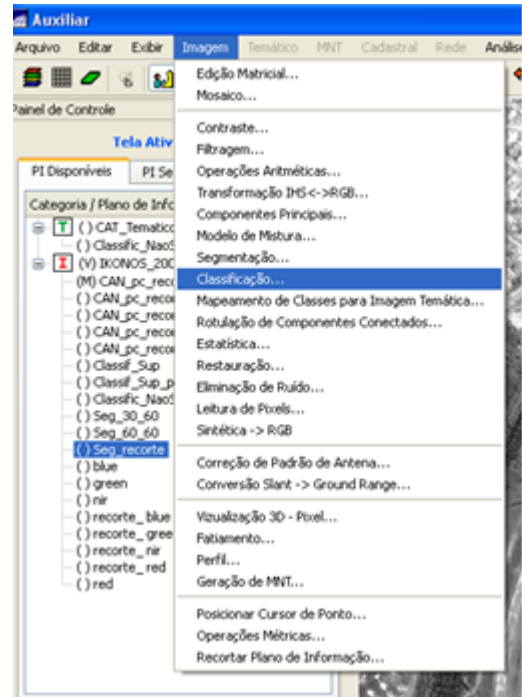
Auxiliar

Arquivo Editar Exibir Imagem Temático MNT Cadastral Rede Análise

Painel de Controle

Tela Ativ

PI Disponíveis PI Se

Categoria / Plano de Info

[T] ( ) CAT_Tematico
( ) Classific_NaoS
[I] (V) IKONOS_200
(M) CAN_pc_reco
( ) CAN_pc_recor
( ) CAN_pc_recor
( ) CAN_pc_recor
( ) CAN_pc_recor
( ) Classif_Sup
( ) Classif_Sup_p
( ) Classific_NaoS
( ) Seg_30_60
( ) Seg_60_60
( ) Seg_recorte
( ) blue
( ) green
( ) nir
( ) recorte_ blue
( ) recorte_ gree
( ) recorte_ nir
( ) recorte_ red
( ) red

Edição Matricial...
Mosaico...
Contraste...
Filtragem...
Operações Aritméticas...
Transformação IHS<->RGB...
Componentes Principais...
Modelo de Mistura...
Segmentação...
Classificação...
Mapeamento de Classes para Imagem Temática...
Rotulação de Componentes Conectados...
Estatística...
Restauração...
Eliminação de Ruído...
Leitura de Pixels...
Sintética -> RGB
Correção de Padrão de Antena...
Conversão Slant -> Ground Range...
Vizualização 3D - Pixel...
Fatiamento...
Perfil...
Geração de MNT...
Posicionar Cursor de Ponto...
Operações Métricas...
Recortar Plano de Informação...